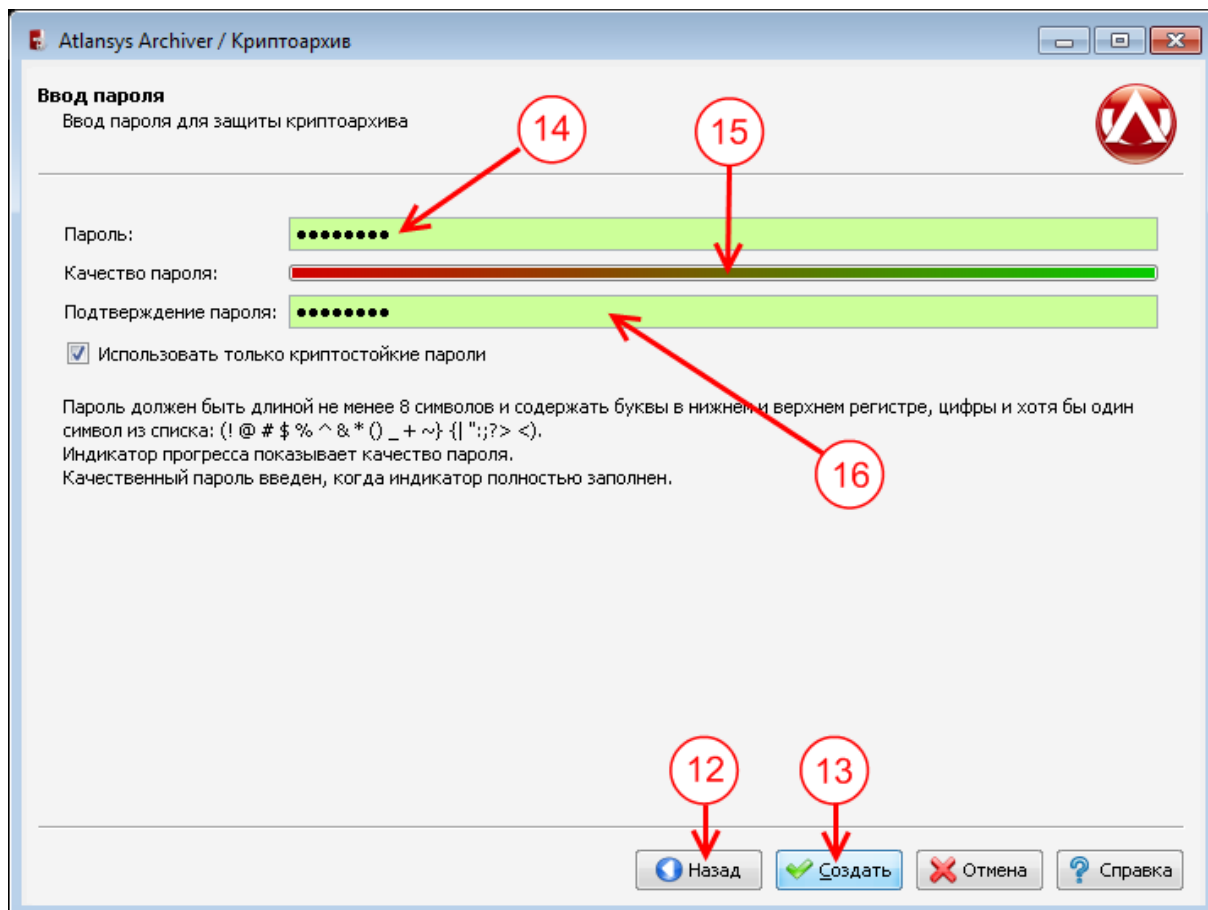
Atlansys Archiver / Криптоархив

Ввод пароля
Ввод пароля для защиты криптоархива

14

15

Пароль: ••••••••

Качество пароля:

Подтверждение пароля: ••••••••

Использовать только криптостойкие пароли

Пароль должен быть длиной не менее 8 символов и содержать буквы в нижнем и верхнем регистре, цифры и хотя бы один символ из списка: (! @ # $ % ^ & * () _ + ~} {| ":;?> <).
Индикатор прогресса показывает качество пароля.
Качественный пароль введен, когда индикатор полностью заполнен.

16

12

13

Назад Создать Отмена Справка